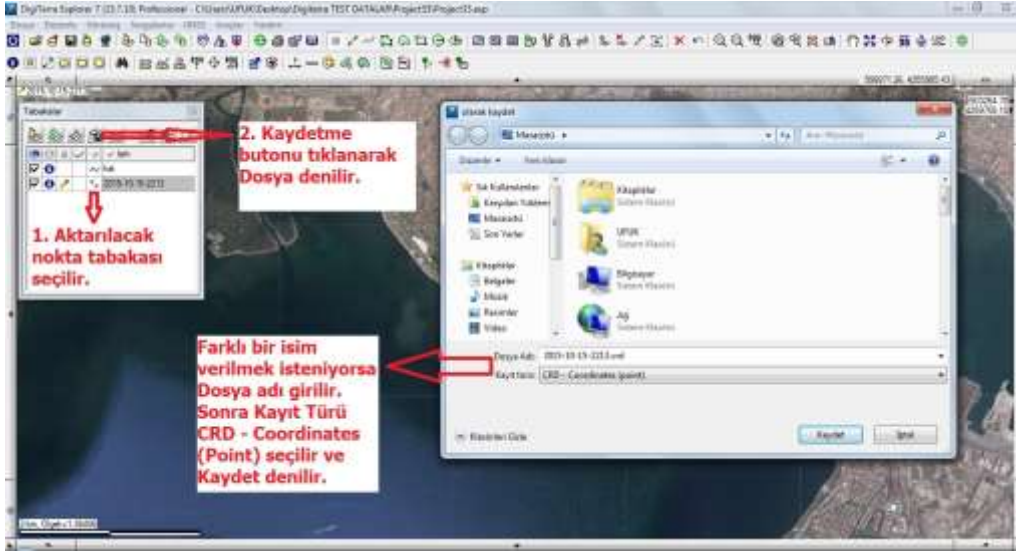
DigiTerra Explorer 7 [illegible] Professional - C:\Users\UFUK\Desktop\Digiterra TEST DATALAR\Project33\Project33.exp

Tabakalar

2. Kaydetme butonu tıklanarak Dosya denilir.

1. Aktarılacak nokta tabakası seçilir.

2015-10-19-2213

Farklı bir isim verilmek isteniyorsa Dosya adı girilir. Sonra Kayıt Türü CRD - Coordinates (Point) seçilir ve Kaydet denilir.

Masaüstü

Düzenle ▾ Yeni klasör

Sık Kullanılanlar
Karşıdan Yüklemeler
Masaüstü
Son Yerler

Kitaplıklar
Belgeler
Müzik
Resimler
Video

Kitaplıklar
Sistem Klasörü

UFUK
Sistem Klasörü

Bilgisayar
Sistem Klasörü

Ağ
Sistem Klasörü

Dosya Adı: 2015-10-19-2213.crd

Kayıt türü: CRD - Coordinates (point)

Klasörleri Gizle

Kaydet

İptal